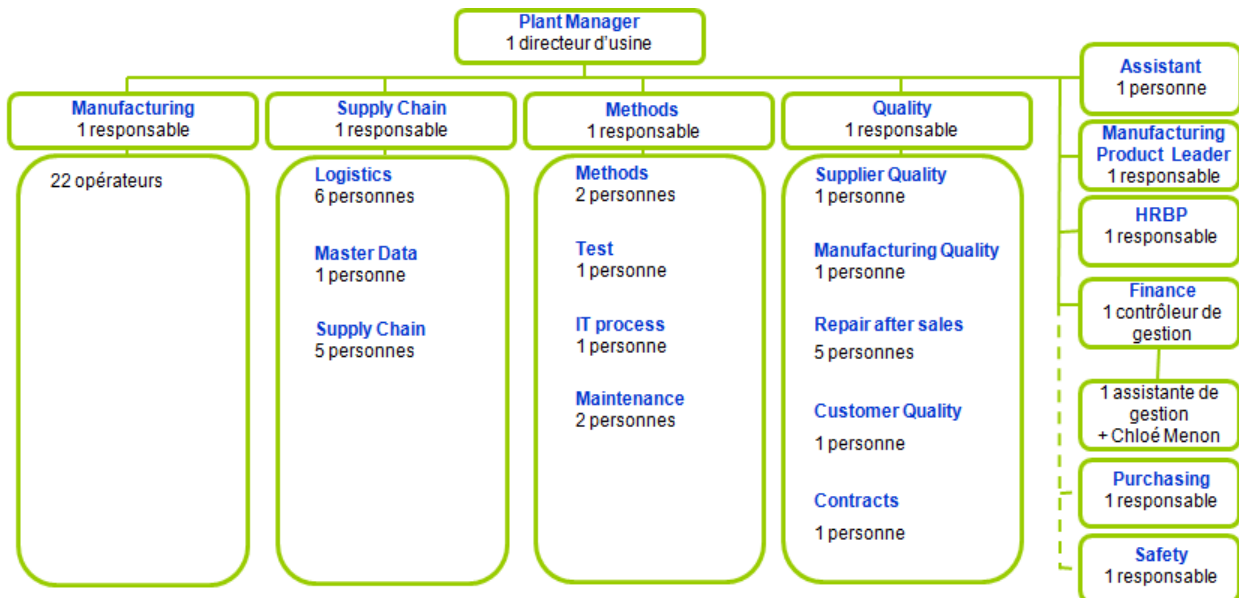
Plant Manager
1 directeur d'usine

Manufacturing
1 responsable

22 opérateurs

Supply Chain
1 responsable

Logistics
6 personnes

Master Data
1 personne

Supply Chain
5 personnes

Methods
1 responsable

Methods
2 personnes

Test
1 personne

IT process
1 personne

Maintenance
2 personnes

Quality
1 responsable

Supplier Quality
1 personne

Manufacturing Quality
1 personne

Repair after sales
5 personnes

Customer Quality
1 personne

Contracts
1 personne

Assistant
1 personne

Manufacturing Product Leader
1 responsable

HRBP
1 responsable

Finance
1 contrôleur de gestion

1 assistante de gestion
+ Chloé Menon

Purchasing
1 responsable

Safety
1 responsable